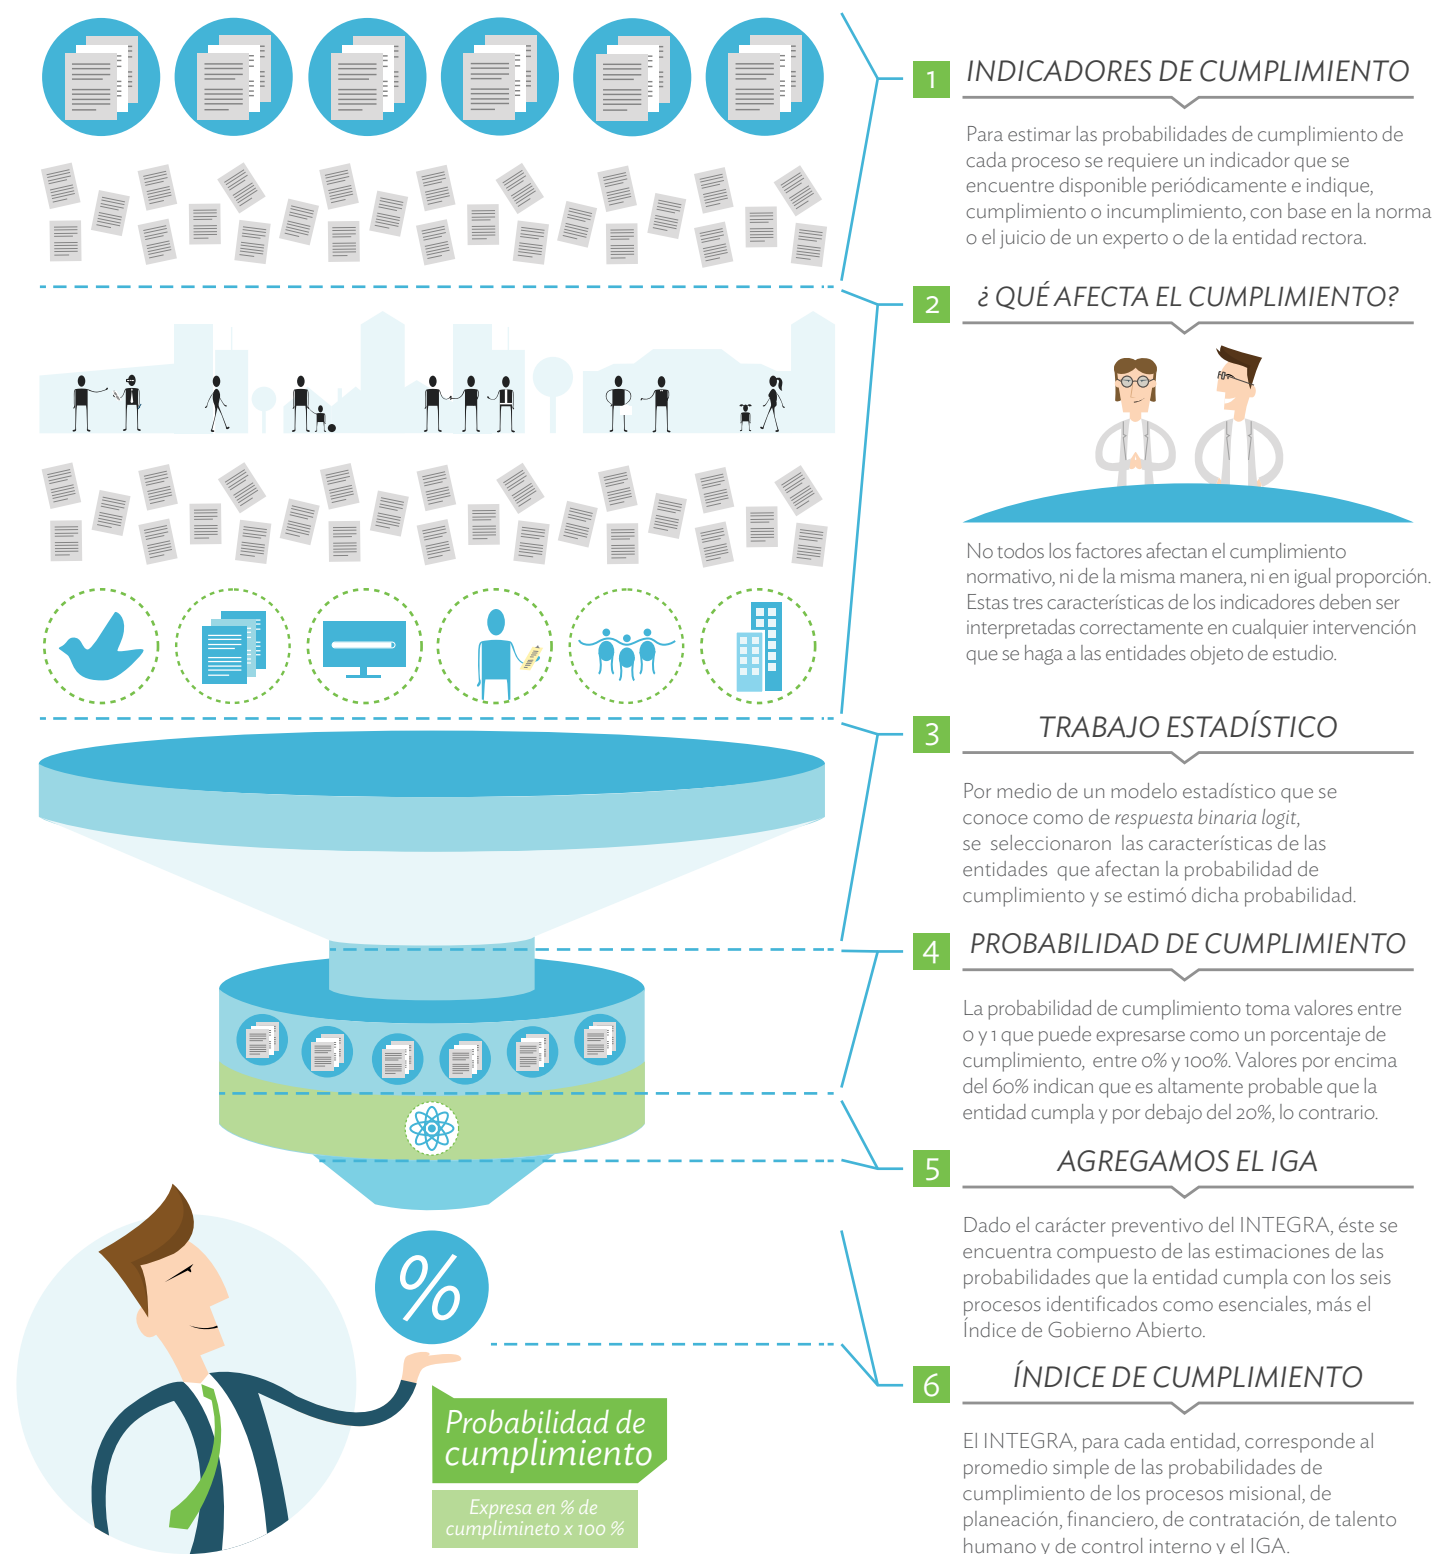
1 INDICADORES DE CUMPLIMIENTO

Para estimar las probabilidades de cumplimiento de cada proceso se requiere un indicador que se encuentre disponible periódicamente e indique, cumplimiento o incumplimiento, con base en la norma o el juicio de un experto o de la entidad rectora.

2 ¿ QUÉ AFECTA EL CUMPLIMIENTO?

No todos los factores afectan el cumplimiento normativo, ni de la misma manera, ni en igual proporción. Estas tres características de los indicadores deben ser interpretadas correctamente en cualquier intervención que se haga a las entidades objeto de estudio.

3 TRABAJO ESTADÍSTICO

Por medio de un modelo estadístico que se conoce como de *respuesta binaria logit*, se seleccionaron las características de las entidades que afectan la probabilidad de cumplimiento y se estimó dicha probabilidad.

4 PROBABILIDAD DE CUMPLIMIENTO

La probabilidad de cumplimiento toma valores entre 0 y 1 que puede expresarse como un porcentaje de cumplimiento, entre 0% y 100%. Valores por encima del 60% indican que es altamente probable que la entidad cumpla y por debajo del 20%, lo contrario.

5 AGREGAMOS EL IGA

Dado el carácter preventivo del INTEGRA, éste se encuentra compuesto de las estimaciones de las probabilidades que la entidad cumpla con los seis procesos identificados como esenciales, más el Índice de Gobierno Abierto.

6 ÍNDICE DE CUMPLIMIENTO

El INTEGRA, para cada entidad, corresponde al promedio simple de las probabilidades de cumplimiento de los procesos misional, de planeación, financiero, de contratación, de talento humano y de control interno y el IGA.

%

Probabilidad de cumplimiento

Expresa en % de cumplimineto x 100 %